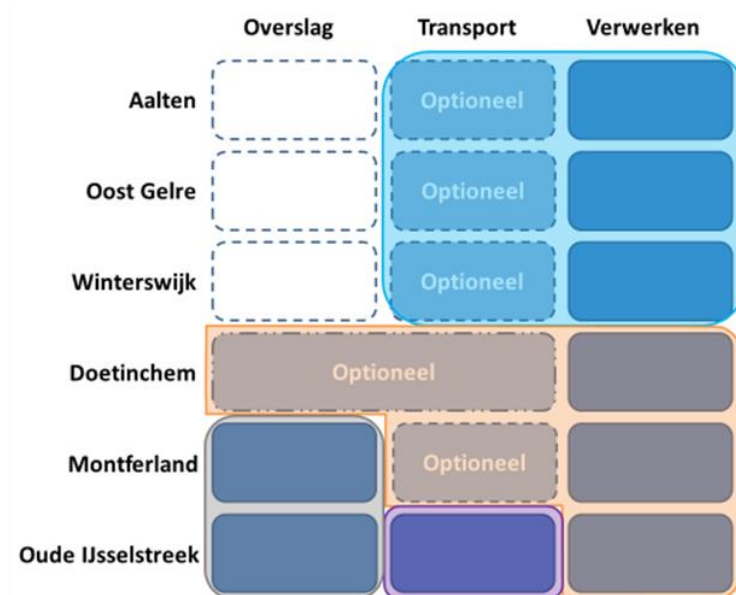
| | Overslag | Transport | Verwerken |
|---|---|---|---|
| Aalten | | Optioneel | |
| Oost Gelre | | Optioneel | |
| Winterswijk | | Optioneel | |
| Doetinchem | Optioneel | Optioneel | |
| Montferland | | Optioneel | |
| Oude IJsselstreek | | | |